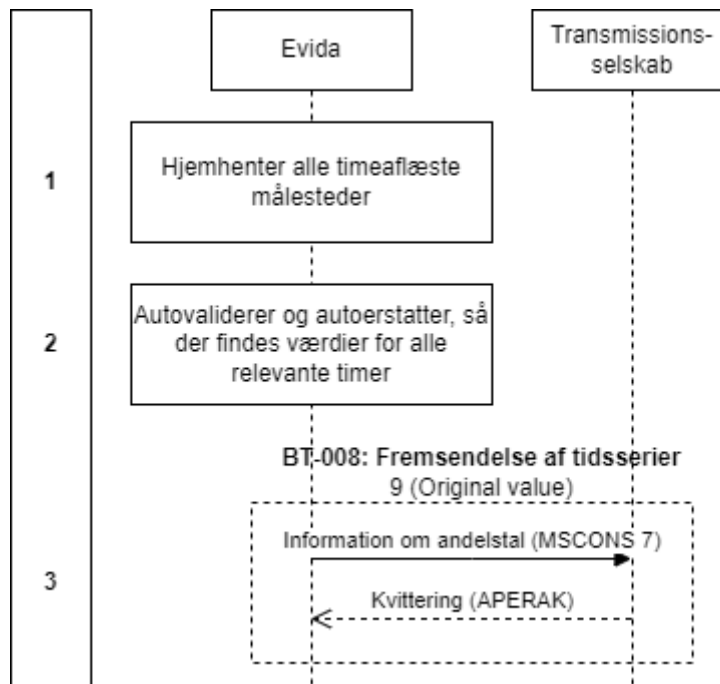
Evida

Transmissions-selskab

1

Hjemhenter alle timeaflæste målesteder

2

Autovaliderer og autoerstatter, så der findes værdier for alle relevante timer

BT-008: Fremsendelse af tidsserier
9 (Original value)

3

Information om andelstal (MSCONS 7)

Kvittering (APERAK)